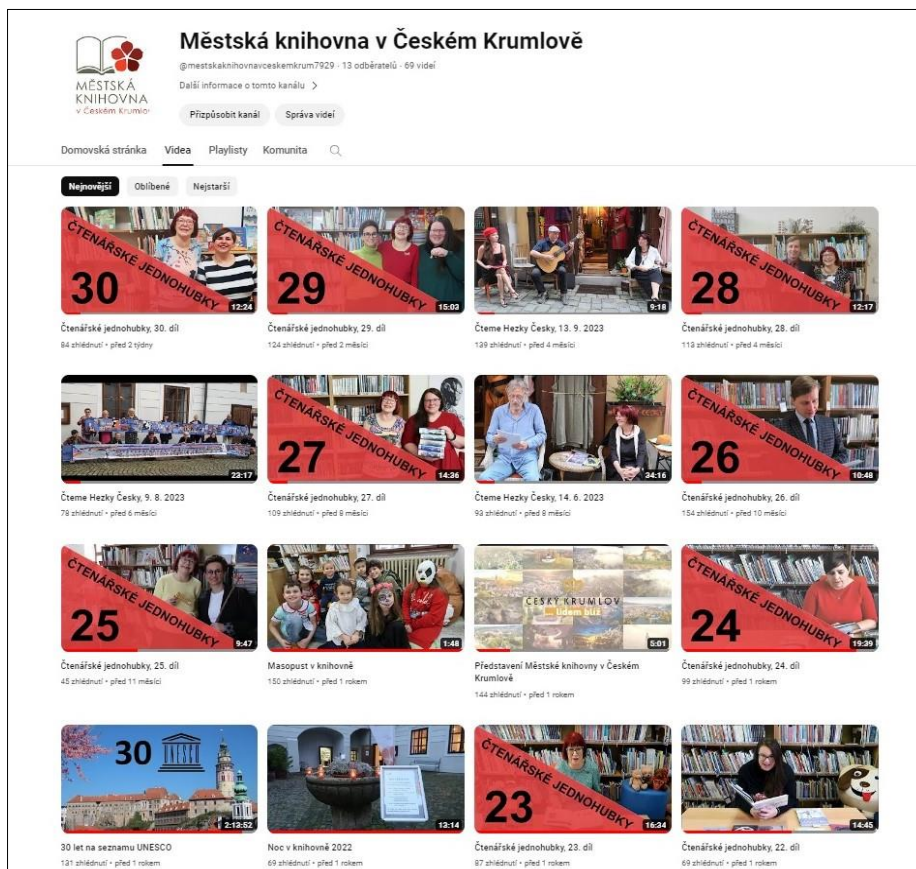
MĚSTSKÁ KNIHOVNA v Českém Krumlově

Městská knihovna v Českém Krumlově
@mestskaknihovnavceskemkrum7929 · 13 odběratelů · 69 videí
Další informace o tomto kanálu >
Přizpůsobit kanál Správa videí

Domovská stránka Videa Playlisty Komunita

Nejnovější Oblíbené Nejstarší

ČTENÁŘSKÉ JEDNOHUBKY 30 12:24
Čtenářské jednohubky, 30. díl
84 zhlédnutí • před 2 týdny

ČTENÁŘSKÉ JEDNOHUBKY 29 15:03
Čtenářské jednohubky, 29. díl
124 zhlédnutí • před 2 měsíci

9:18
Čteme Hezky Česky, 13. 9. 2023
139 zhlédnutí • před 4 měsíci

ČTENÁŘSKÉ JEDNOHUBKY 28 12:17
Čtenářské jednohubky, 28. díl
113 zhlédnutí • před 4 měsíci

22:17
Čteme Hezky Česky, 9. 8. 2023
78 zhlédnutí • před 6 měsíci

ČTENÁŘSKÉ JEDNOHUBKY 27 14:26
Čtenářské jednohubky, 27. díl
109 zhlédnutí • před 8 měsíci

34:16
Čteme Hezky Česky, 14. 6. 2023
93 zhlédnutí • před 8 měsíci

ČTENÁŘSKÉ JEDNOHUBKY 26 10:48
Čtenářské jednohubky, 26. díl
154 zhlédnutí • před 10 měsíci

ČTENÁŘSKÉ JEDNOHUBKY 25 9:47
Čtenářské jednohubky, 25. díl
45 zhlédnutí • před 11 měsíci

1:48
Masopust v knihovně
150 zhlédnutí • před 1 rokem

ČESKÝ KRUMLOV ... lidem blíž 5:01
Představení Městské knihovny v Českém Krumlově
144 zhlédnutí • před 1 rokem

ČTENÁŘSKÉ JEDNOHUBKY 24 19:39
Čtenářské jednohubky, 24. díl
99 zhlédnutí • před 1 rokem

30 UNESCO 2:13:52
30 let na seznamu UNESCO
131 zhlédnutí • před 1 rokem

12:14
Noc v knihovně 2022
69 zhlédnutí • před 1 rokem

ČTENÁŘSKÉ JEDNOHUBKY 23 16:34
Čtenářské jednohubky, 23. díl
87 zhlédnutí • před 1 rokem

14:45
Čtenářské jednohubky, 22. díl
69 zhlédnutí • před 1 rokem